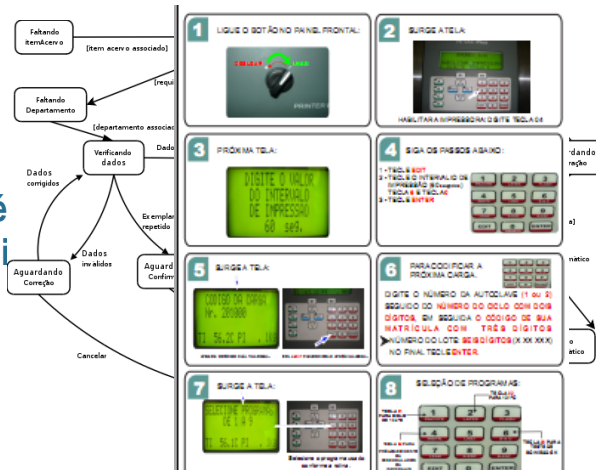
Faltando itemAcervo

[item acervo associado]

[requi

Faltando Departamento

[departamento associa

Verificando dados

Dado

Dados corrigidos

Dados inválidos

Es emplar repetido

Aguardando Correção

Aguard Confirm

Cancelar

1 LIGUE O BOTÃO NO PAINEL FRONTAL:

2 SURGE A TELA:

HABILITAR A IMPRESSORA / DIGITE TECLA 04

3 PRÓXIMA TELA:

DIGITE O VALOR DO INTERVALO DE IMPRESSÃO 60 seg.

4 SIGA OS PASSOS ABAIXO:

1 - TECLE EXIT
2 - TECLE O INTERVALO DE IMPRESSÃO (60 segundos) TECLAS 6 E 0
3 - TECLE ENTER

5 SURGE A TELA:

CODIGO DA CARGA Nr. 201000

6 PARA CODIFICAR A PRÓXIMA CARGA:

DIGITE O NÚMERO DA AUTOCLAVE (1 ou 2) SEGUIDO DO NÚMERO DO CICLO COM DOIS DÍGITOS, EM SEGUIDA O CÓDIGO DE SUA MATRÍCULA COM TRÊS DÍGITOS E O NÚMERO DO LOTE: SEIS DÍGITOS (X XX XXX) NO FINAL TECLE ENTER.

7 SURGE A TELA:

SELECIONE PROGRAMA DE 1 A 9

8 SELEÇÃO DE PROGRAMAS:

ardando
ração
a]
mático
o
ático